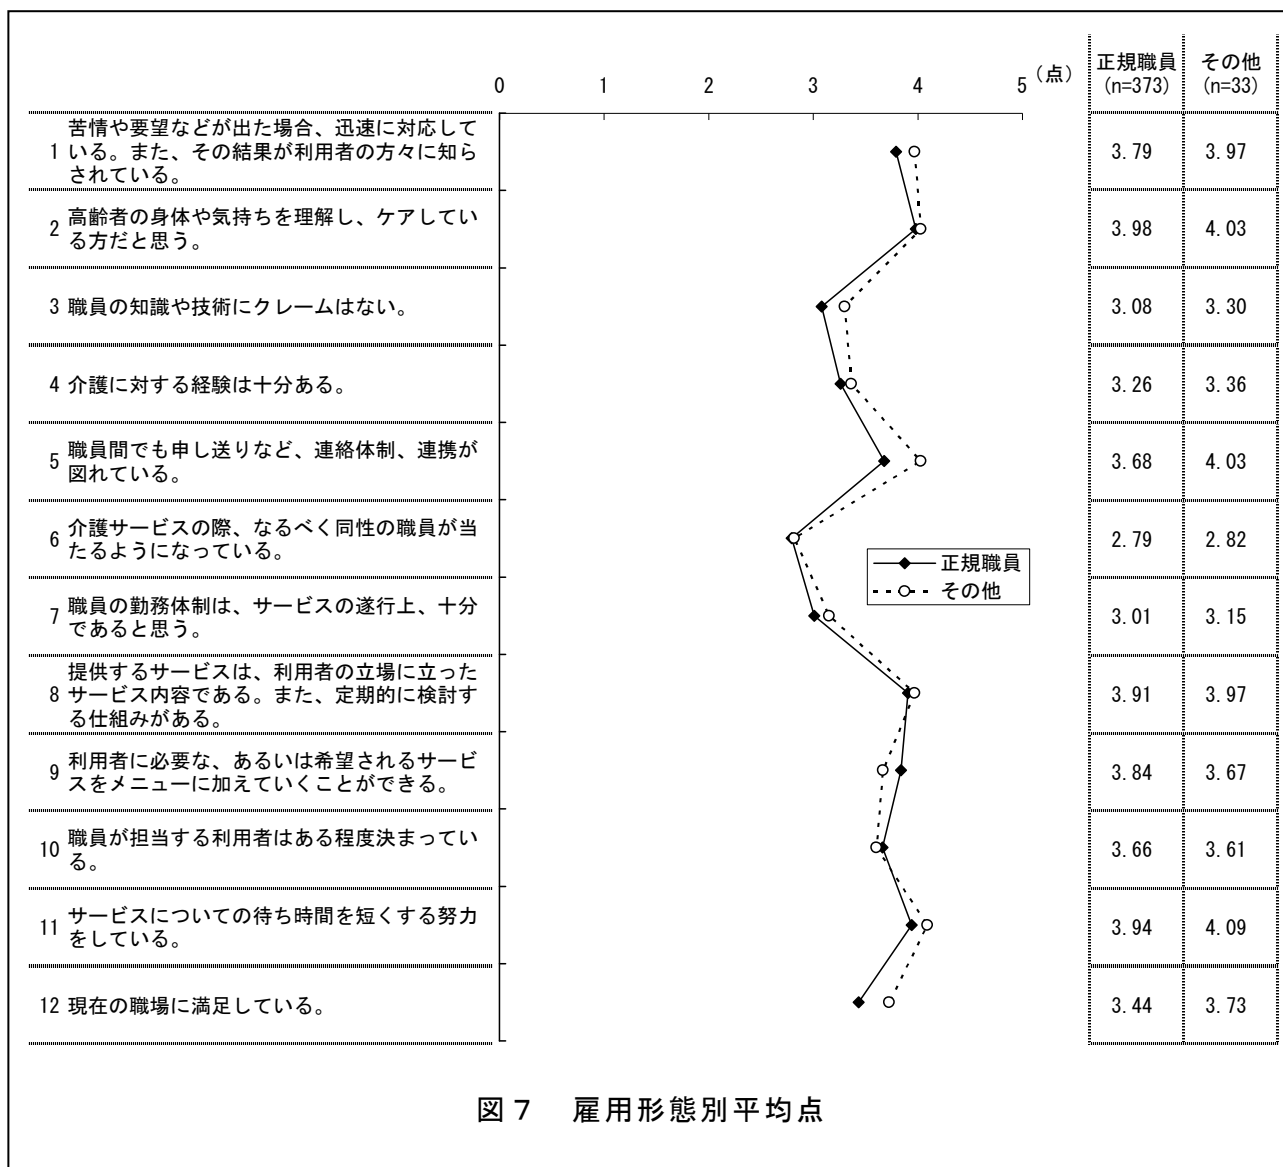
0 1 2 3 4 5 (点)

| | 正規職員 (n=373) | その他 (n=33) |
|---|---|---|
| 1 苦情や要望などが出た場合、迅速に対応している。また、その結果が利用者の方々に知らされている。 | 3.79 | 3.97 |
| 2 高齢者の身体や気持ちを理解し、ケアしている方だと思う。 | 3.98 | 4.03 |
| 3 職員の知識や技術にクレームはない。 | 3.08 | 3.30 |
| 4 介護に対する経験は十分ある。 | 3.26 | 3.36 |
| 5 職員間でも申し送りなど、連絡体制、連携が図れている。 | 3.68 | 4.03 |
| 6 介護サービスの際、なるべく同性の職員が当たるようになっている。 | 2.79 | 2.82 |
| 7 職員の勤務体制は、サービスの遂行上、十分であると思う。 | 3.01 | 3.15 |
| 8 提供するサービスは、利用者の立場に立ったサービス内容である。また、定期的に検討する仕組みがある。 | 3.91 | 3.97 |
| 9 利用者に必要な、あるいは希望されるサービスをメニューに加えていくことができる。 | 3.84 | 3.67 |
| 10 職員が担当する利用者はある程度決まっている。 | 3.66 | 3.61 |
| 11 サービスについての待ち時間を短くする努力をしている。 | 3.94 | 4.09 |
| 12 現在の職場に満足している。 | 3.44 | 3.73 |

正規職員
その他

図7 雇用形態別平均点